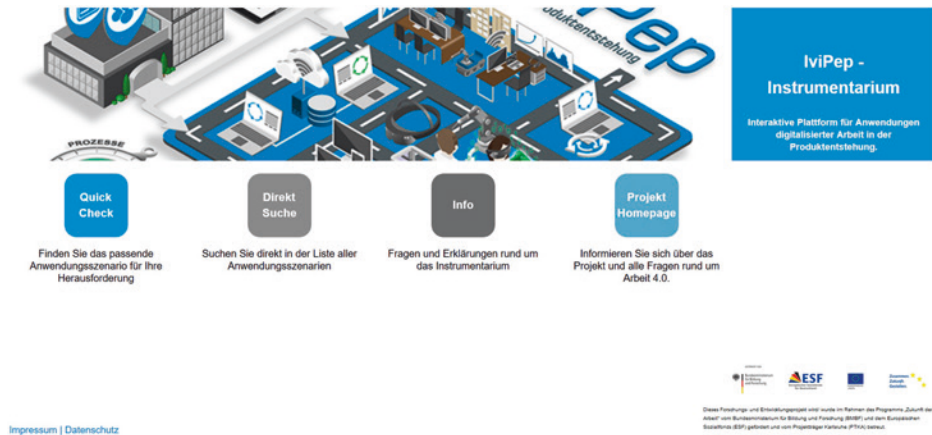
PROZESSE

pep

Produktentstehung

IviPep - Instrumentarium

Interaktive Plattform für Anwendungen digitalisierter Arbeit in der Produktentstehung.

Quick Check

Finden Sie das passende Anwendungsszenario für Ihre Herausforderung

Direkt Suche

Suchen Sie direkt in der Liste aller Anwendungsszenarien

Info

Fragen und Erklärungen rund um das Instrumentarium

Projekt Homepage

Informieren Sie sich über das Projekt und alle Fragen rund um Arbeit 4.0.

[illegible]

ESF

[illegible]

Dieses Forschungs- und Entwicklungsprojekt wird/ wurde im Rahmen des Programms „Zukunft der Arbeit“ vom Bundesministerium für Bildung und Forschung (BMBF) und dem Europäischen Sozialfonds (ESF) gefördert und vom Projektträger Karlsruhe (PTKA) betreut.

Impressum | Datenschutz